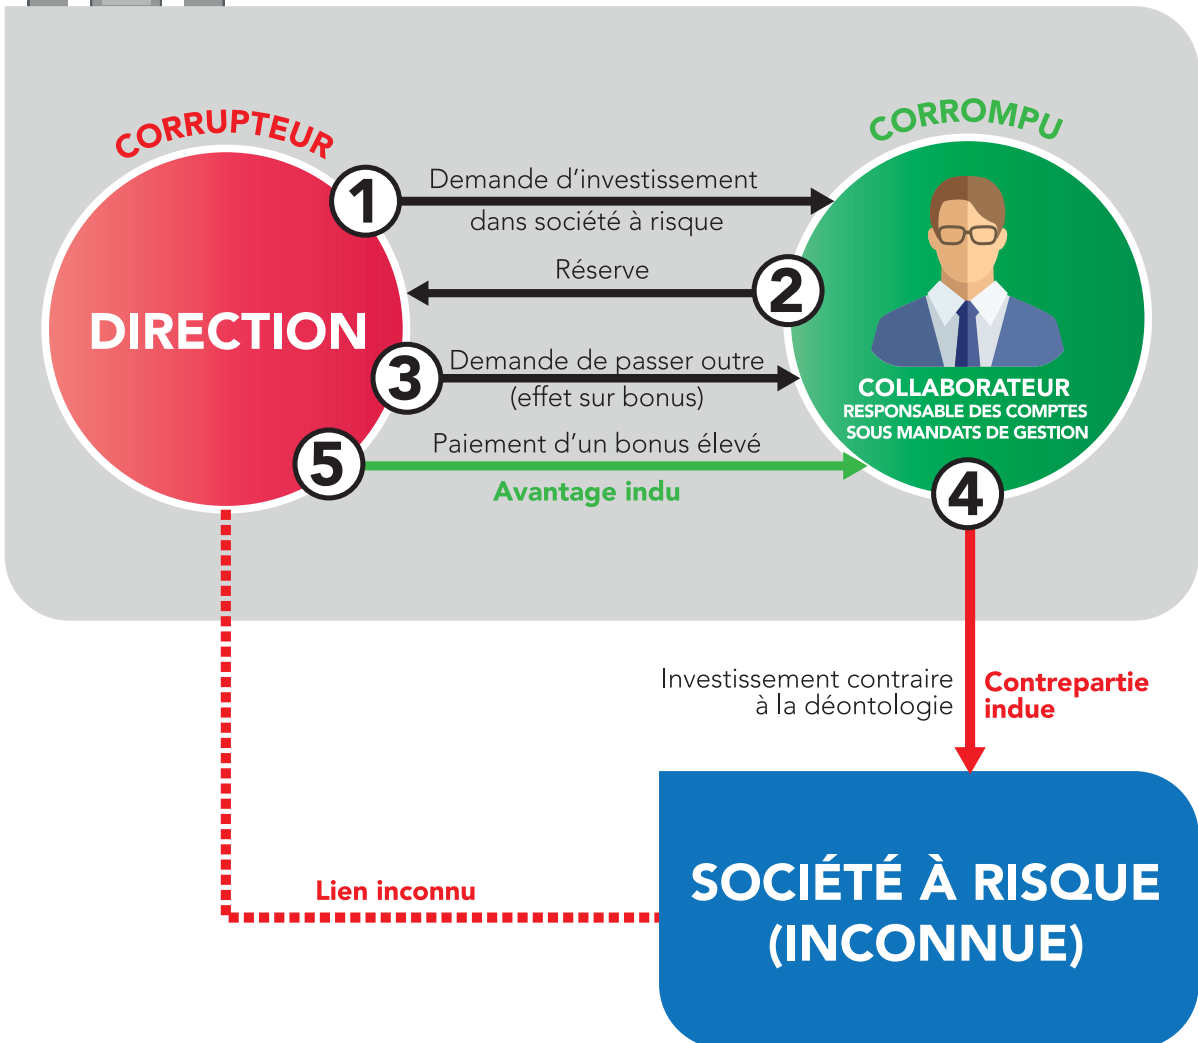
CORRUPTEUR

CORROMPU

DIRECTION

1 Demande d'investissement dans société à risque

2 Réserve

3 Demande de passer outre (effet sur bonus)

5 Paiement d'un bonus élevé

Avantage indu

COLLABORATEUR
RESPONSABLE DES COMPTES SOUS MANDATS DE GESTION

4

Investissement contraire à la déontologie

Contrepartie indue

Lien inconnu

SOCIÉTÉ À RISQUE (INCONNUE)